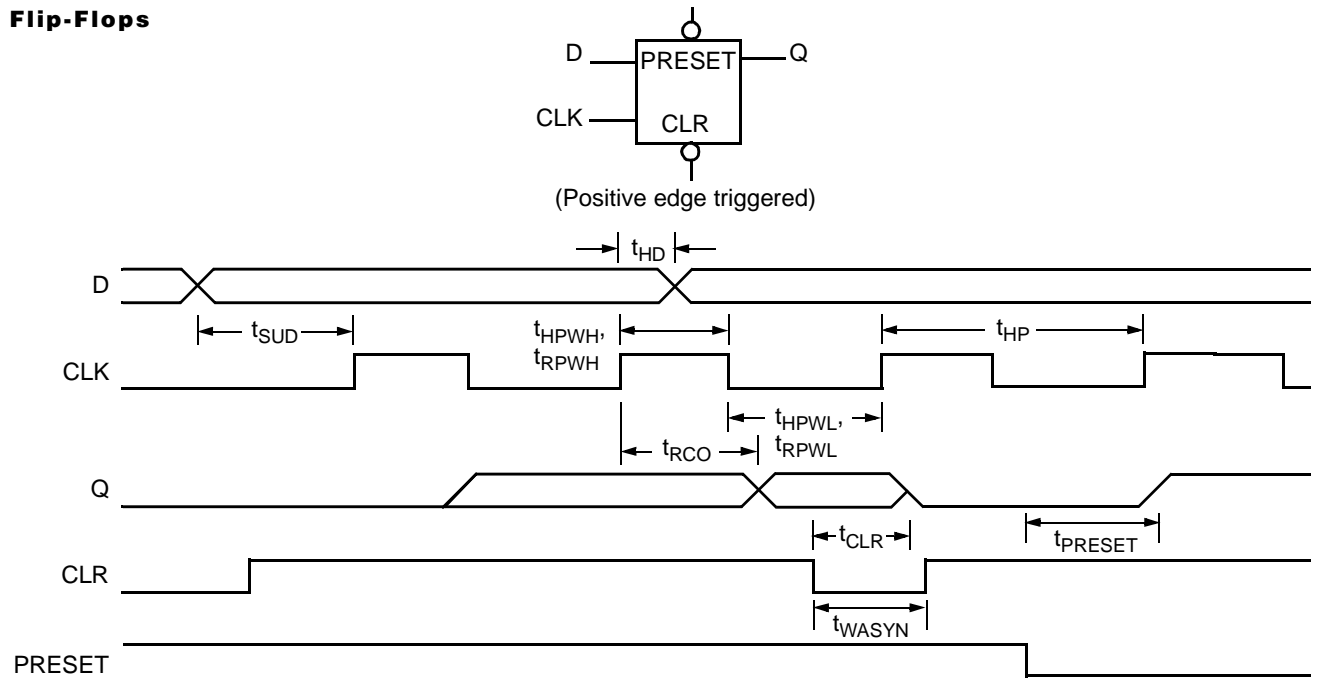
Flip-Flops

D PRESET Q

CLK CLR

(Positive edge triggered)

$t_{HD}$

D

$t_{SUD}$

$t_{HPWH}$, $t_{RPWH}$

$t_{HP}$

CLK

$t_{HPWL}$, $t_{RPWL}$

$t_{RCO}$

Q

$t_{CLR}$

$t_{PRESET}$

CLR

$t_{WASYN}$

PRESET